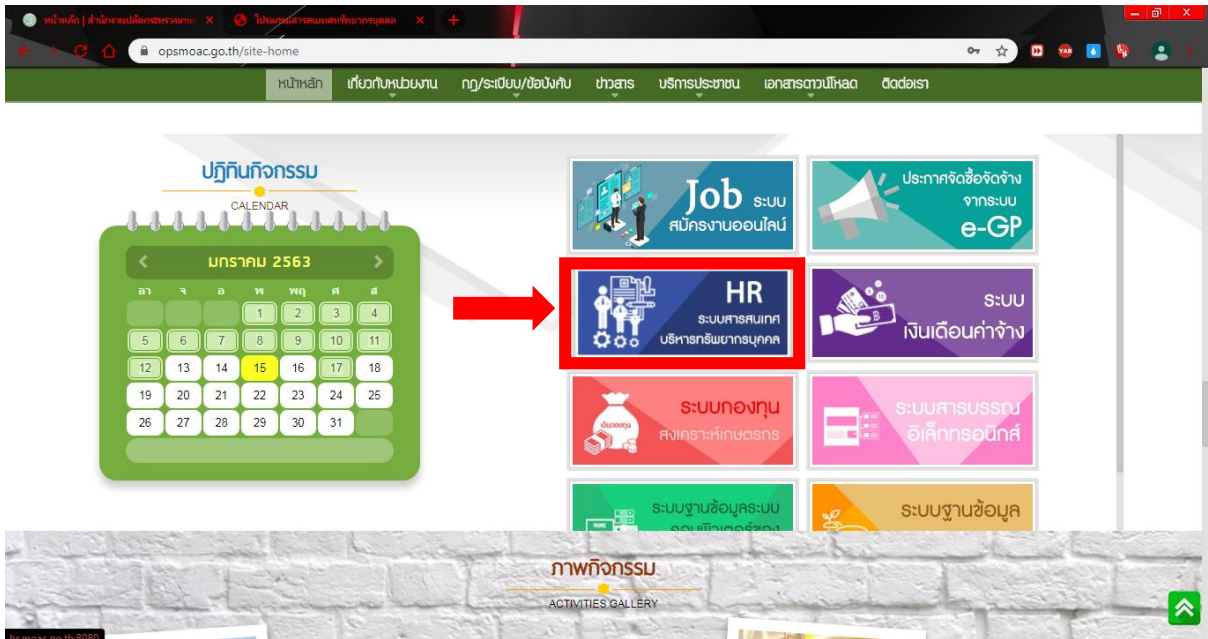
หน้าหลัก | สำนักงานปลัดกระทรวงเกษ ×
โปรแกรมสารสนเทศทรัพยากรบุคคล ×
+

opsmoac.go.th/site-home

หน้าหลัก
เกี่ยวกับหน่วยงาน
กฎ/ระเบียบ/ข้อบังคับ
ข่าวสาร
บริการประชาชน
เอกสารดาวน์โหลด
ติดต่อเรา

ปฏิทินกิจกรรม
CALENDAR

มกราคม 2563

| อา | จ | อ | พ | พฤ | ศ | ส |
|---|---|---|---|---|---|---|
| | | | 1 | 2 | 3 | 4 |
| 5 | 6 | 7 | 8 | 9 | 10 | 11 |
| 12 | 13 | 14 | 15 | 16 | 17 | 18 |
| 19 | 20 | 21 | 22 | 23 | 24 | 25 |
| 26 | 27 | 28 | 29 | 30 | 31 | |

Job ระบบ
สมัครงานออนไลน์

ประกาศจัดซื้อจัดจ้าง
จากระบบ
e-GP

HR
ระบบสารสนเทศ
บริหารทรัพยากรบุคคล

ระบบ
เงินเดือนค่าจ้าง

ระบบกองทุน
สงเคราะห์เกษตรกร

ระบบสารบรรณ
อิเล็กทรอนิกส์

ระบบฐานข้อมูลระบบ
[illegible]

ระบบฐานข้อมูล

ภาพกิจกรรม
ACTIVITIES GALLERY

hr.moac.go.th:8080